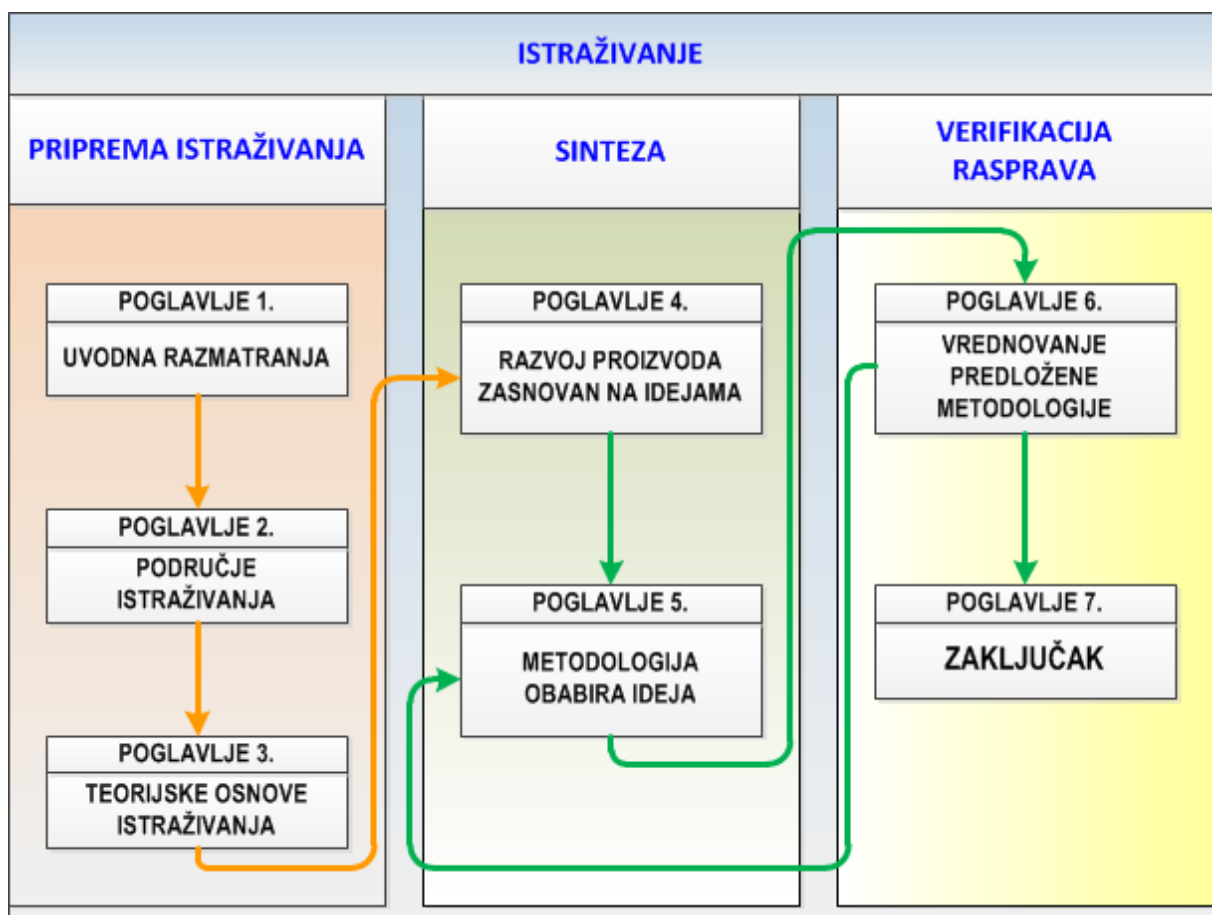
ISTRAŽIVANJE

PRIPREMA ISTRAŽIVANJA

POGLAVLJE 1.
UVODNA RAZMATRANJA

POGLAVLJE 2.
PODRUČJE ISTRAŽIVANJA

POGLAVLJE 3.
TEORIJSKE OSNOVE ISTRAŽIVANJA

SINTEZA

POGLAVLJE 4.
RAZVOJ PROIZVODA ZASNOVAN NA IDEJAMA

POGLAVLJE 5.
METODOLOGIJA OBABIRA IDEJA

VERIFIKACIJA RASPRAVA

POGLAVLJE 6.
VREDNOVANJE PREDLOŽENE METODOLOGIJE

POGLAVLJE 7.
ZAKLJUČAK